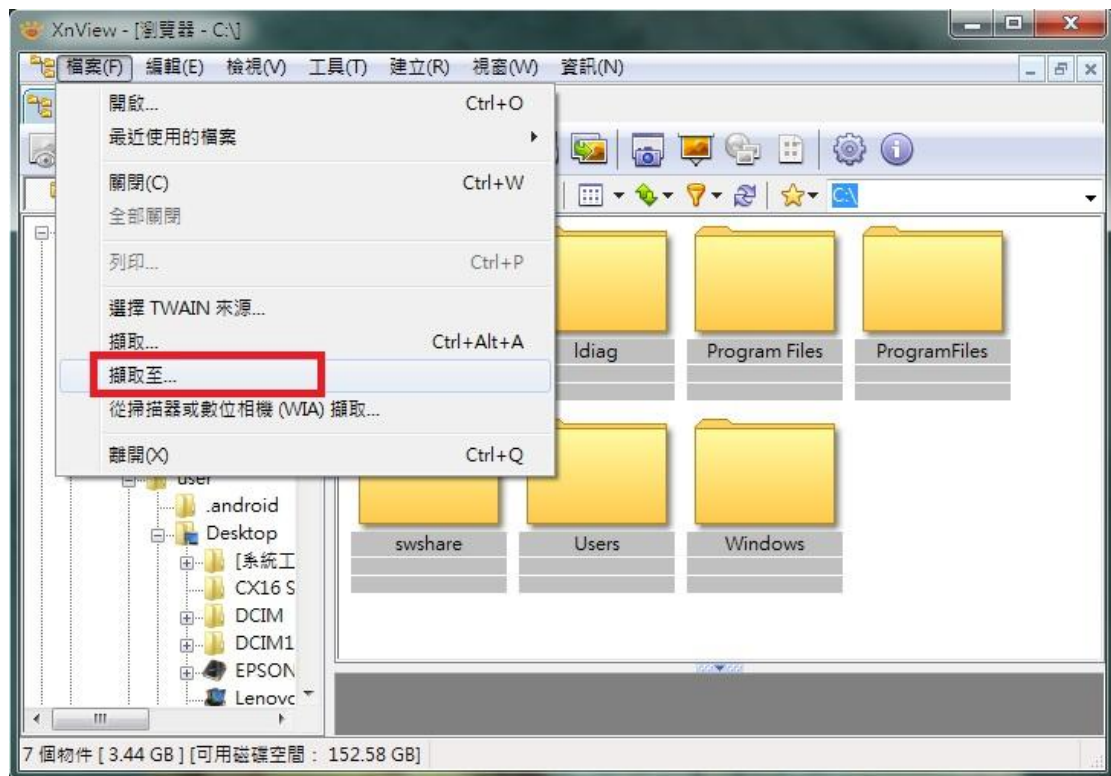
XnView - [瀏覽器 - C:\]

檔案(F) 編輯(E) 檢視(V) 工具(T) 建立(R) 視窗(W) 資訊(N)

開啟... Ctrl+O
最近使用的檔案
關閉(C) Ctrl+W
全部關閉
列印... Ctrl+P
選擇 TWAIN 來源...
擷取... Ctrl+Alt+A
擷取至...
從掃描器或數位相機 (WIA) 擷取...
離開(X) Ctrl+Q

C:\

ldiag
Program Files
ProgramFiles
swshare
Users
Windows

user
.android
Desktop
[系統工
CX16 S
DCIM
DCIM1
EPSON
Lenovo

7 個物件 [ 3.44 GB ] [可用磁碟空間 : 152.58 GB]